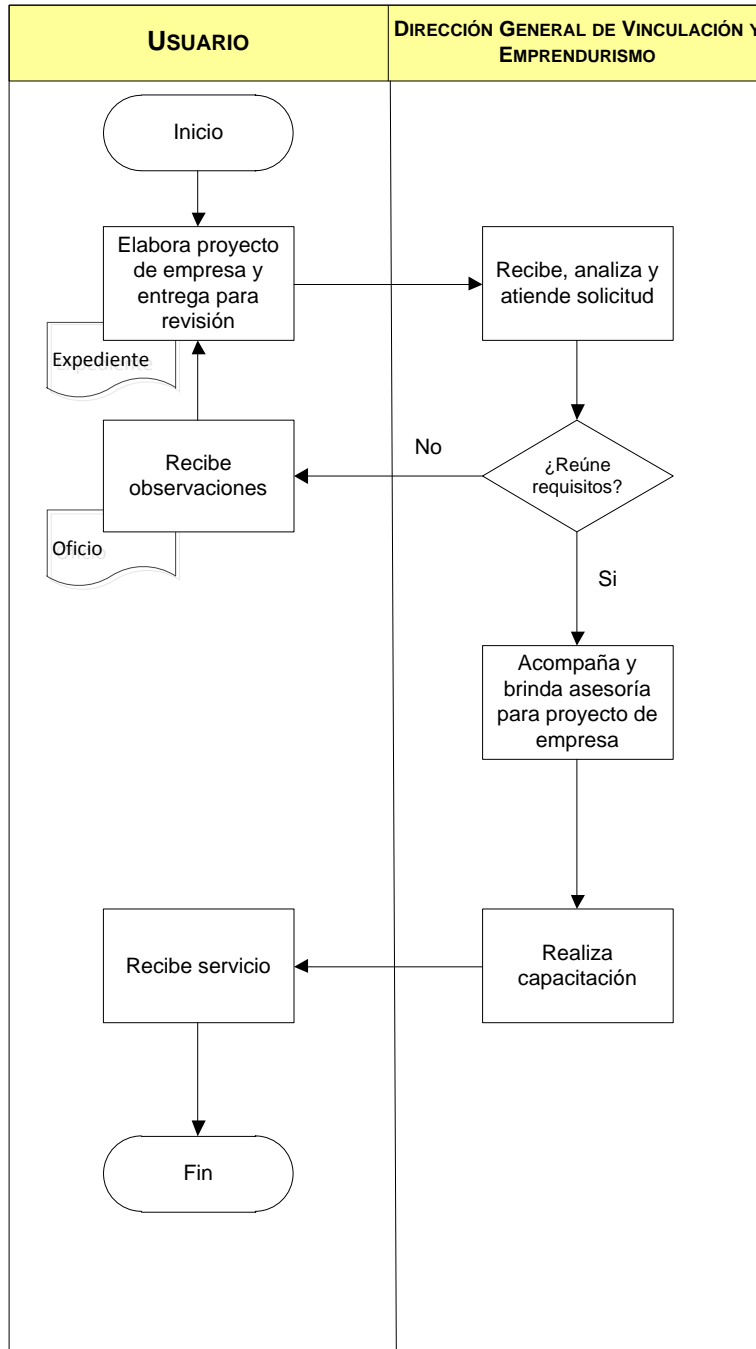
USUARIO

DIRECCIÓN GENERAL DE VINCULACIÓN Y EMPRENDURISMO

Inicio

Elabora proyecto de empresa y entrega para revisión

Expediente

Recibe, analiza y atiende solicitud

No

Recibe observaciones

¿Reúne requisitos?

Oficio

Si

Acompaña y brinda asesoría para proyecto de empresa

Recibe servicio

Realiza capacitación

Fin